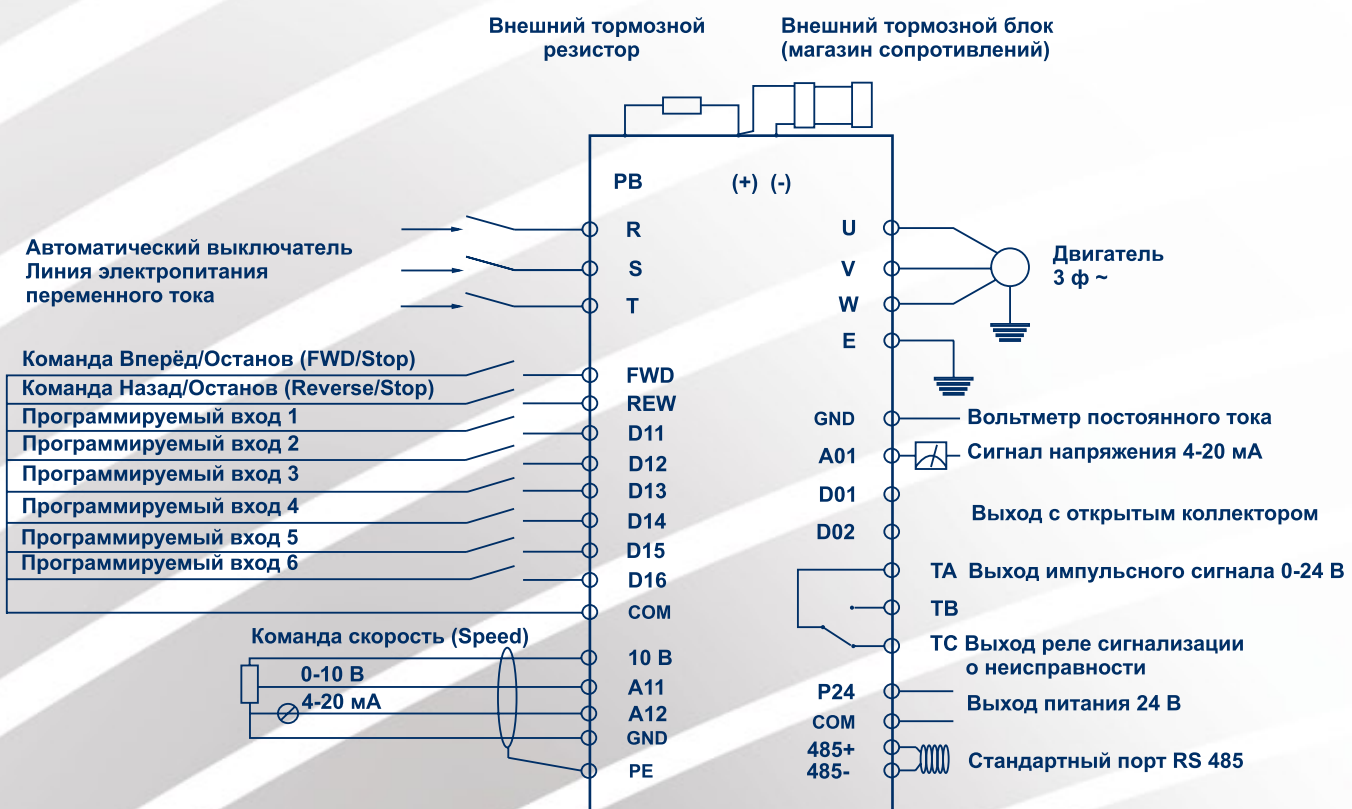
Внешний тормозной резистор

Внешний тормозной блок (магазин сопротивлений)

PB

(+) (-)

Автоматический выключатель
Линия электропитания
переменного тока

R
S
T

U
V
W
E

Двигатель
3 ф ~

Команда Вперёд/Останов (FWD/Stop)
Команда Назад/Останов (Reverse/Stop)
Программируемый вход 1
Программируемый вход 2
Программируемый вход 3
Программируемый вход 4
Программируемый вход 5
Программируемый вход 6

FWD
REW
D11
D12
D13
D14
D15
D16
COM

GND
A01
D01
D02

Вольтметр постоянного тока
Сигнал напряжения 4-20 мА
Выход с открытым коллектором

TA Выход импульсного сигнала 0-24 В
TB
TC Выход реле сигнализации о неисправности

Команда скорость (Speed)
0-10 В
4-20 мА

10 В
A11
A12
GND
PE

P24
COM
485+
485-

Выход питания 24 В
Стандартный порт RS 485